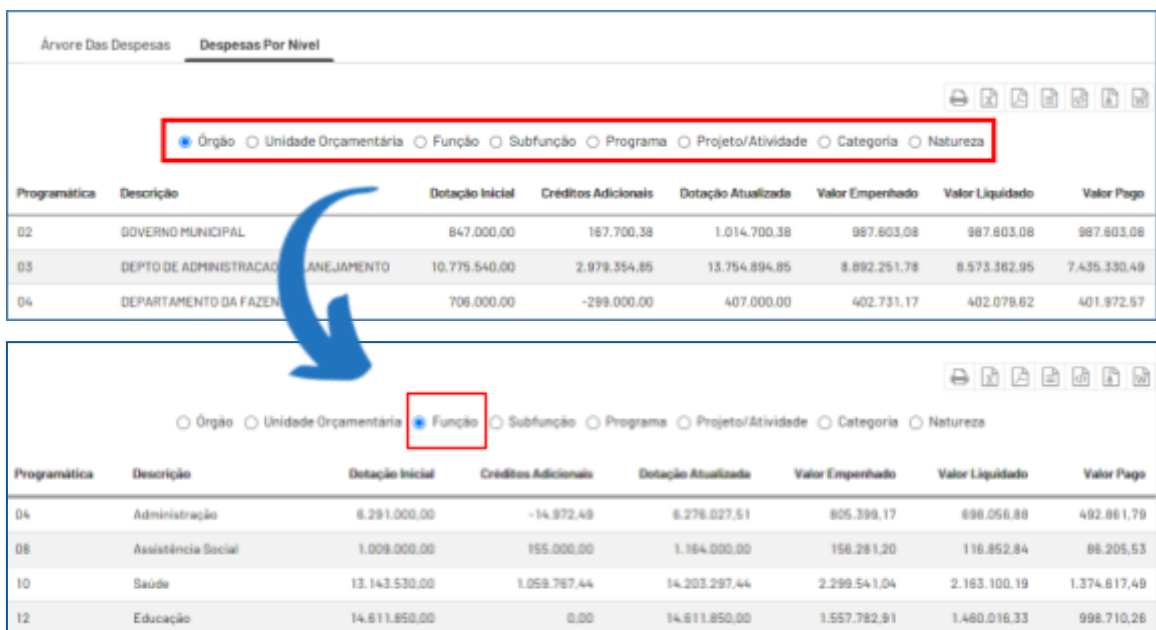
Árvore Das Despesas | Despesas Por Nível

Órgão ○ Unidade Orçamentária ○ Função ○ Subfunção ○ Programa ○ Projeto/Atividade ○ Categoria ○ Natureza

| Programática | Descrição | Dotação Inicial | Créditos Adicionais | Dotação Atualizada | Valor Empenhado | Valor Liquidado | Valor Pago |
|---|---|---|---|---|---|---|---|
| 02 | GOVERNO MUNICIPAL | 847.000,00 | 167.700,38 | 1.014.700,38 | 987.603,08 | 987.603,08 | 987.603,08 |
| 03 | DEPTO DE ADMINISTRACAO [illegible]LANEJAMENTO | 10.775.540,00 | 2.979.354,85 | 13.754.894,85 | 8.892.251,78 | 8.573.362,95 | 7.435.330,49 |
| 04 | DEPARTAMENTO DA FAZEN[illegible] | 706.000,00 | -299.000,00 | 407.000,00 | 402.731,17 | 402.079,62 | 401.972,57 |

○ Órgão ○ Unidade Orçamentária ○ Função ○ Subfunção ○ Programa ○ Projeto/Atividade ○ Categoria ○ Natureza

| Programática | Descrição | Dotação Inicial | Créditos Adicionais | Dotação Atualizada | Valor Empenhado | Valor Liquidado | Valor Pago |
|---|---|---|---|---|---|---|---|
| 04 | Administração | 6.291.000,00 | -14.972,49 | 6.276.027,51 | 805.399,17 | 698.056,88 | 492.861,79 |
| 08 | Assistência Social | 1.009.000,00 | 155.000,00 | 1.164.000,00 | 156.281,20 | 116.852,84 | 86.205,53 |
| 10 | Saúde | 13.143.530,00 | 1.059.767,44 | 14.203.297,44 | 2.299.541,04 | 2.163.100,19 | 1.374.617,49 |
| 12 | Educação | 14.611.850,00 | 0,00 | 14.611.850,00 | 1.557.782,91 | 1.460.016,33 | 998.710,26 |